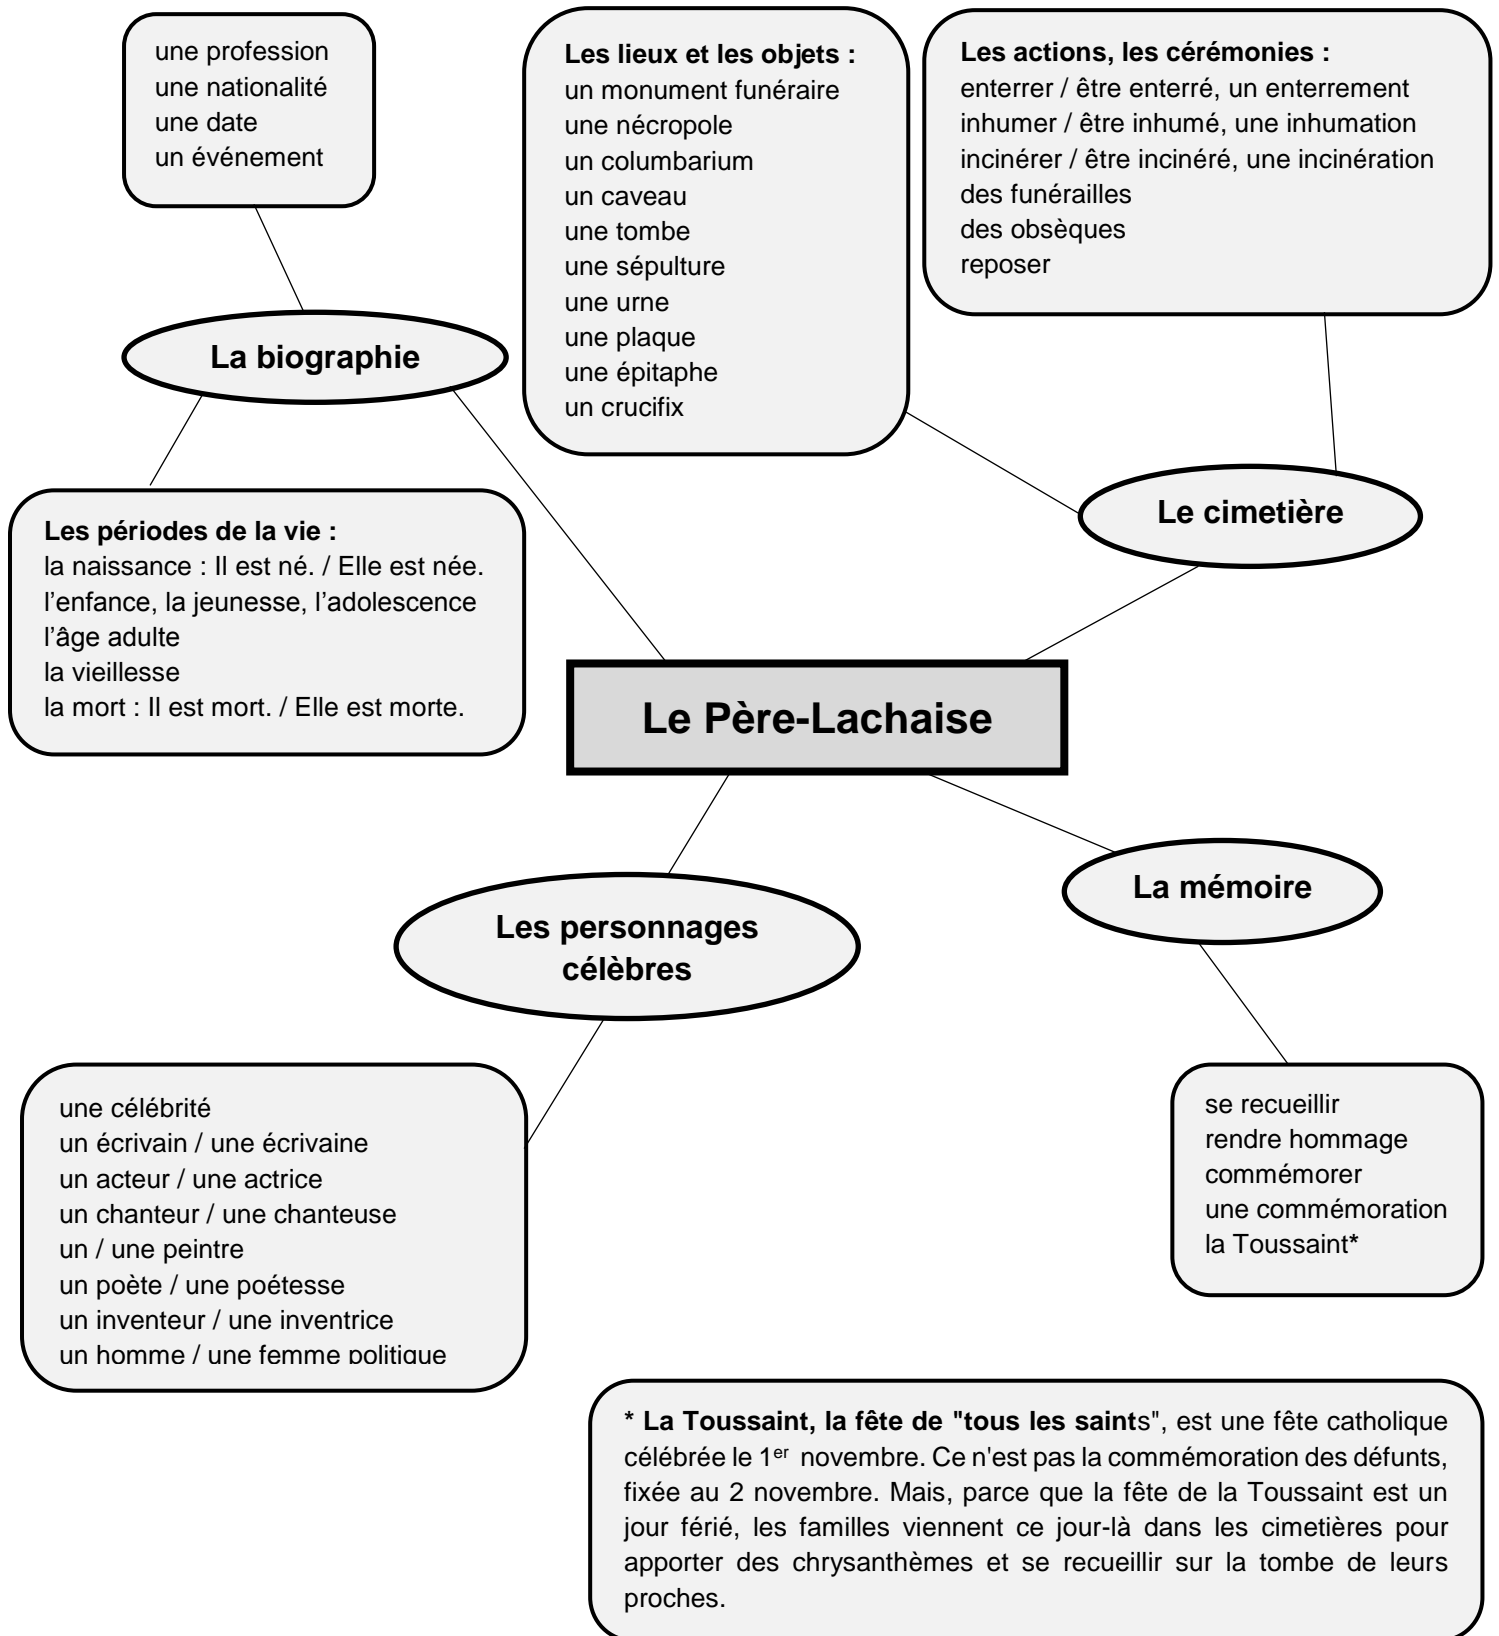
une profession
une nationalité
une date
un événement

Les lieux et les objets :
un monument funéraire
une nécropole
un columbarium
un caveau
une tombe
une sépulture
une urne
une plaque
une épitaphe
un crucifix

Les actions, les cérémonies :
enterrer / être enterré, un enterrement
inhumer / être inhumé, une inhumation
incinérer / être incinéré, une incinération
des funérailles
des obsèques
reposer

La biographie

Le cimetière

Les périodes de la vie :
la naissance : Il est né. / Elle est née.
l'enfance, la jeunesse, l'adolescence
l'âge adulte
la vieillesse
la mort : Il est mort. / Elle est morte.

Le Père-Lachaise

La mémoire

Les personnages célèbres

une célébrité
un écrivain / une écrivaine
un acteur / une actrice
un chanteur / une chanteuse
un / une peintre
un poète / une poétesse
un inventeur / une inventrice
un homme / une femme politique

se recueillir
rendre hommage
commémorer
une commémoration
la Toussaint*

* La Toussaint, la fête de "tous les saints", est une fête catholique célébrée le 1$^{er}$ novembre. Ce n'est pas la commémoration des défunts, fixée au 2 novembre. Mais, parce que la fête de la Toussaint est un jour férié, les familles viennent ce jour-là dans les cimetières pour apporter des chrysanthèmes et se recueillir sur la tombe de leurs proches.